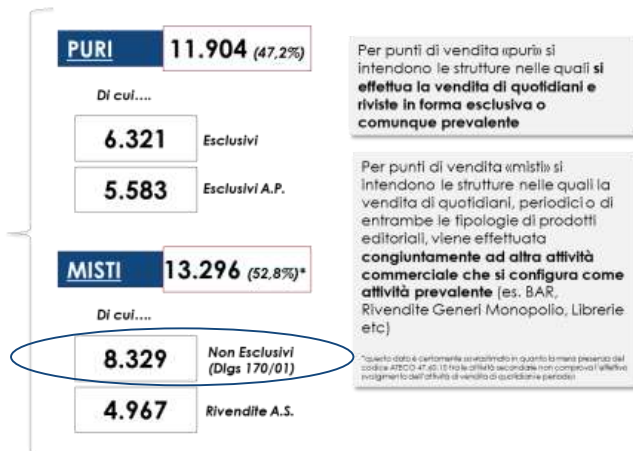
PURI 11.904 (47,2%)

Di cui….

6.321 Esclusivi

5.583 Esclusivi A.P.

MISTI 13.296 (52,8%)*

Di cui….

8.329 Non Esclusivi (Dlgs 170/01)

4.967 Rivendite A.S.

Per punti di vendita «puri» si intendono le strutture nelle quali **si effettua la vendita di quotidiani e riviste in forma esclusiva o comunque prevalente**

Per punti di vendita «misti» si intendono le strutture nelle quali la vendita di quotidiani, periodici o di entrambe le tipologie di prodotti editoriali, viene effettuata **congiuntamente ad altra attività commerciale che si configura come attività prevalente** (es. BAR, Rivendite Generi Monopolio, Librerie etc)

*questo dato è certamente sovrastimato in quanto la mera presenza del codice ATECO 47.62.10 tra le attività secondarie non comprova l'effettivo svolgimento dell'attività di vendita di quotidiani e periodici